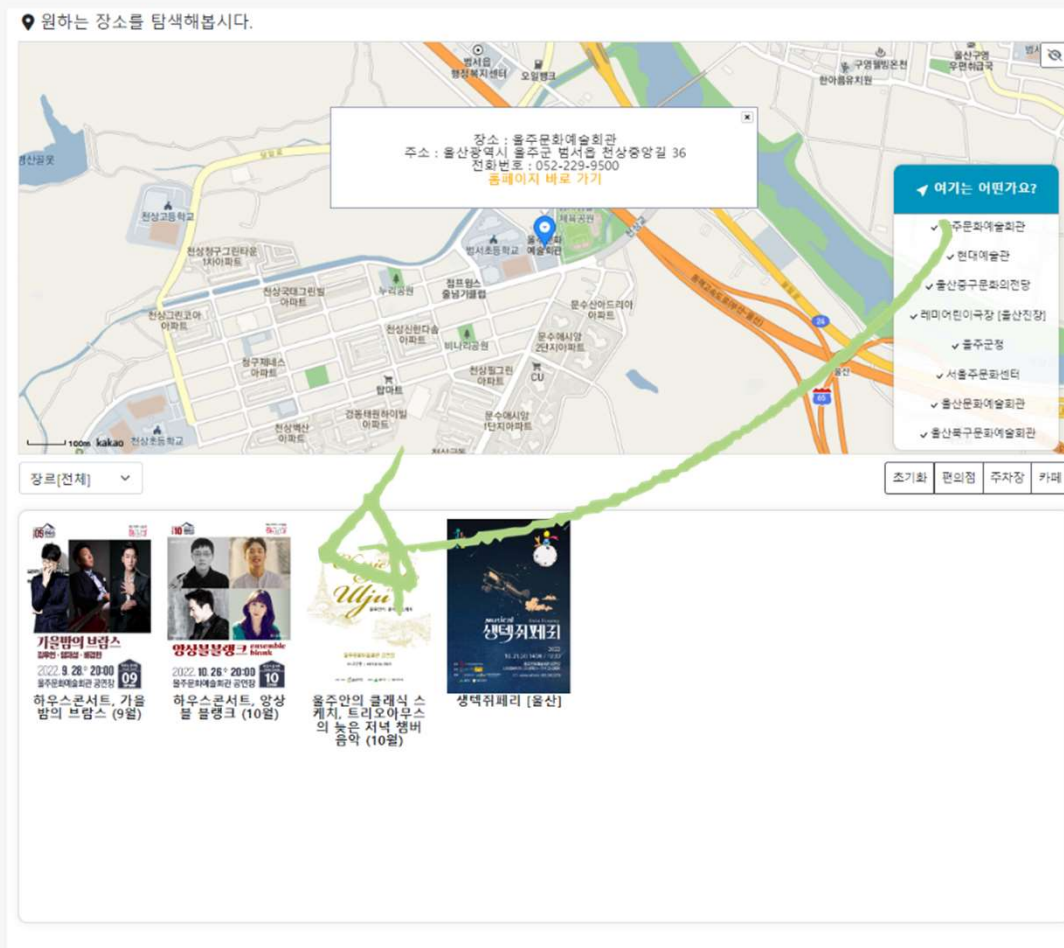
원하는 장소를 탐색해봅시다.

장소 : 울주문화예술회관
주소 : 울산광역시 울주군 범서읍 천상중앙길 36
전화번호 : 052-229-9500
홈페이지 바로 가기

여기는 어떤가요?
울주문화예술회관
현대예술관
울산중구문화의전당
레미어린이극장 [울산진장]
울주군청
서울주문화센터
울산문화예술회관
울산북구문화예술회관

범서읍 행정복지센터
오일뱅크
구영웰빙온천
한아름유치원
울산구영 우편취급국
천상고등학교
천상청구그린타운 1차아파트
범서초등학교
체육공원
천상국대그린빌 아파트
누리공원
점프윙스 줄넘기클럽
천상그린코아 아파트
천상신한다솜 아파트
비나리공원
문수산아드리아 아파트
문수애시앙 2단지아파트
청구제네스 아파트
천상힐그린 아파트
CU
탑마트
검동태원하이빌 아파트
천상벽산 아파트
문수애시앙 1단지아파트
천상초등학교
100m kakao

장르[전체]
초기화
편의점
주차장
카페

하우스콘서트, 가을밤의 브람스 (9월)
하우스콘서트, 앙상블 블랭크 (10월)
울주안의 클래식 스케치, 트리오아무스의 늦은 저녁 챔버 음악 (10월)
생텍쥐페리 [울산]

가을밤의 브람스
2022. 9. 28. 20:00
09
앙상블블랭크
ensemble blank
2022. 10. 26. 20:00
10
Ulju
생텍쥐페리